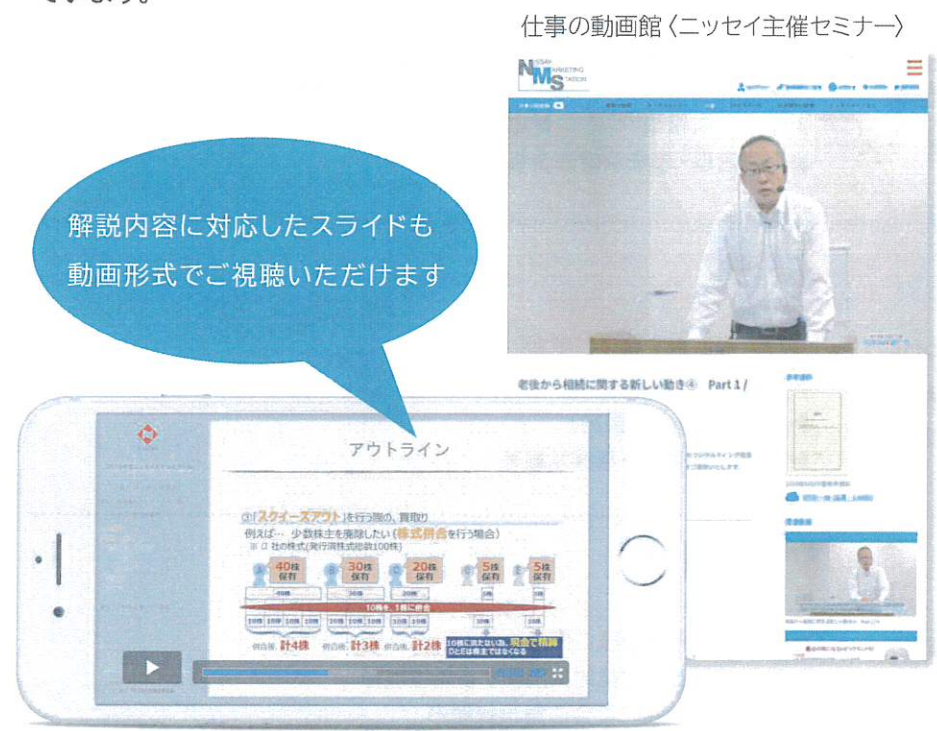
仕事の動画館〈ニッセイ主催セミナー〉

NISSAY MARKETING STATION

解説内容に対応したスライドも動画形式でご視聴いただけます

老後から相続に関する新しい動き④ Part 1 /

アウトライン

①「スクイーズアウト」を行う際の、買取り
例えば… 少数株主を排除したい（株式併合を行う場合）
※ Q 社の株式(発行済株式総数100株)

40株 保有
30株 保有
20株 保有
5株 保有
5株 保有

10株を、1株に併合

併合後、計4株
併合後、計3株
併合後、計2株

10株に満たないため、現金で精算
ひとたび株主ではなくなる